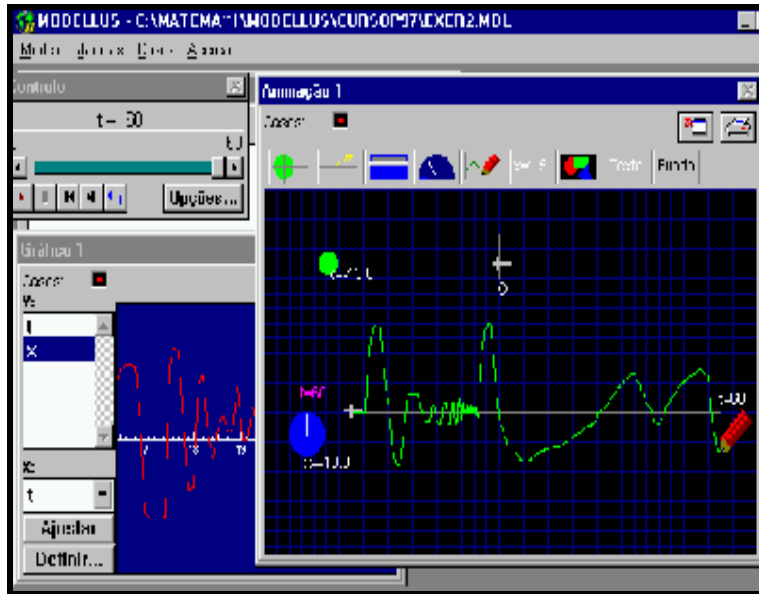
MODELLUS - C:\MATEMAT\MODELLUS\CURSOP97\EXER2.MDL

Modelo Janelas Criar Ajuda

Controlo

t = 30

Opções...

Animação 1

Copiar

Texto Fundo

Gráfico 1

Copiar

Ys:

t

x

Xs:

t

Ajustar

Definir...

17 18 19

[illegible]

0

x=-100

t=50

t=60